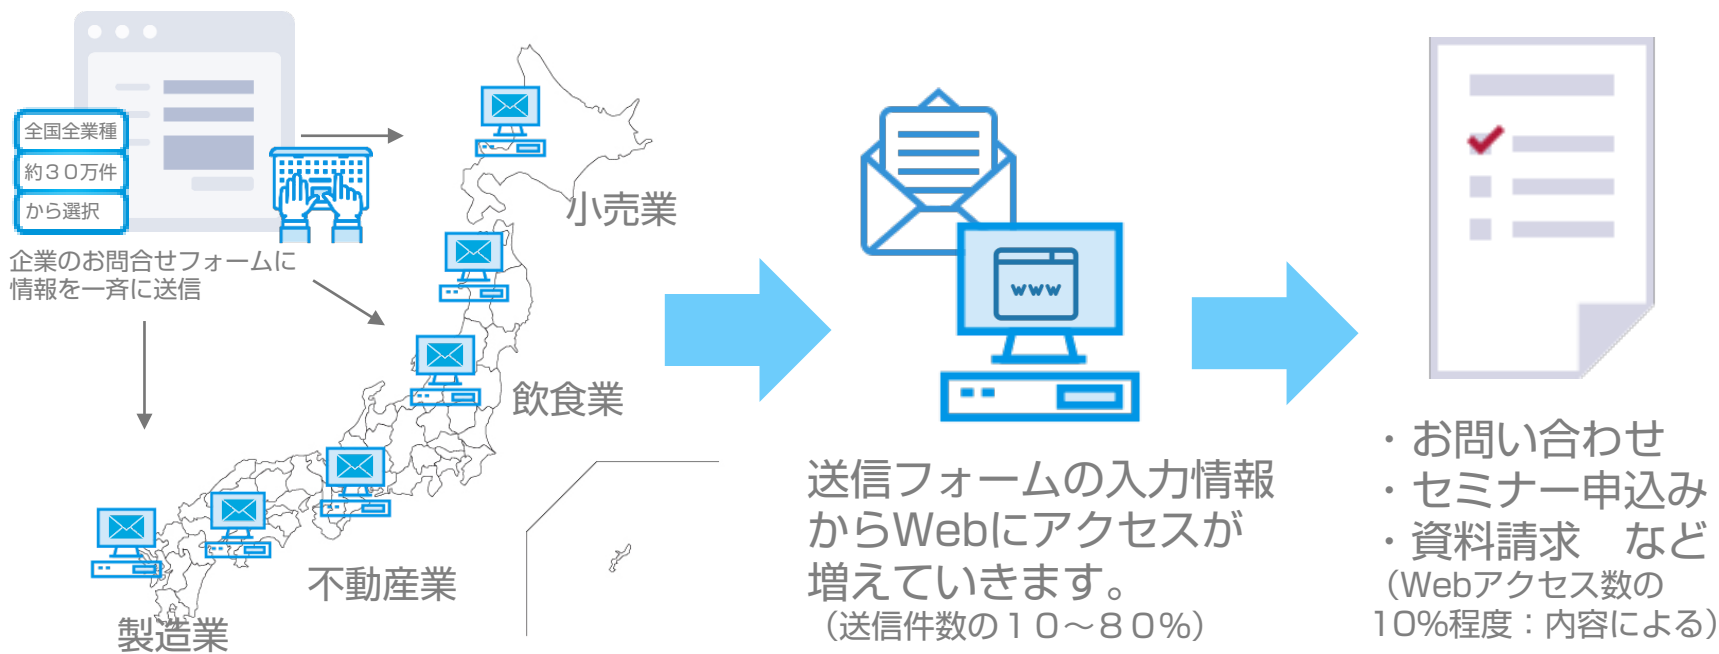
全国全業種
約３０万件
から選択

企業のお問合せフォームに情報を一斉に送信

小売業

飲食業

不動産業

製造業

WWW

送信フォームの入力情報からWebにアクセスが増えていきます。
（送信件数の１０～８０%）

・お問い合わせ
・セミナー申込み
・資料請求　など
（Webアクセス数の10%程度：内容による）